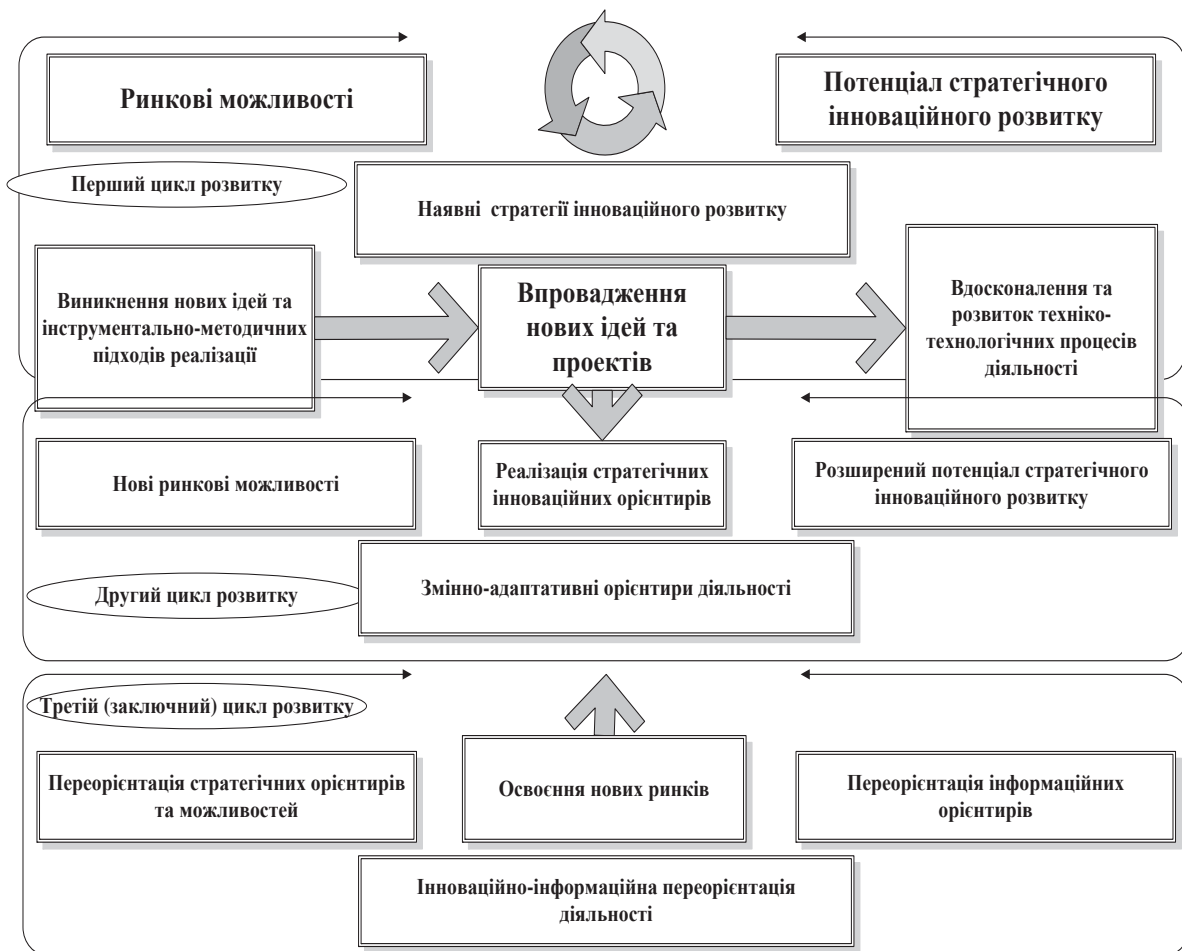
Ринкові можливості

Потенціал стратегічного інноваційного розвитку

Перший цикл розвитку

Наявні стратегії інноваційного розвитку

Виникнення нових ідей та інструментально-методичних підходів реалізації

Впровадження нових ідей та проектів

Вдосконалення та розвиток техніко-технологічних процесів діяльності

Нові ринкові можливості

Реалізація стратегічних інноваційних орієнтирів

Розширений потенціал стратегічного інноваційного розвитку

Другий цикл розвитку

Змінно-адаптативні орієнтири діяльності

Третій (заключний) цикл розвитку

Переорієнтація стратегічних орієнтирів та можливостей

Освоєння нових ринків

Переорієнтація інформаційних орієнтирів

Інноваційно-інформаційна переорієнтація діяльності